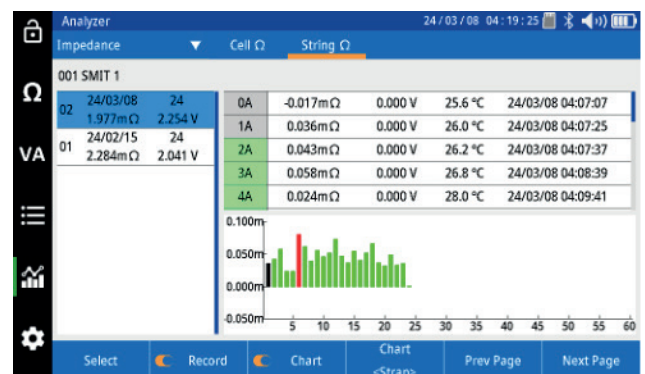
Analyzer 24/03/08 04:19:25

Ω

VA

Impedance Cell Ω String Ω

001 SMIT 1

| | | |
|---|---|---|
| 02 | 24/03/08 1.977mΩ | 24 2.254 V |
| 01 | 24/02/15 2.284mΩ | 24 2.041 V |

| | | | | |
|---|---|---|---|---|
| 0A | -0.017mΩ | 0.000 V | 25.6 °C | 24/03/08 04:07:07 |
| 1A | 0.036mΩ | 0.000 V | 26.0 °C | 24/03/08 04:07:25 |
| 2A | 0.043mΩ | 0.000 V | 26.2 °C | 24/03/08 04:07:37 |
| 3A | 0.058mΩ | 0.000 V | 26.8 °C | 24/03/08 04:08:39 |
| 4A | 0.024mΩ | 0.000 V | 28.0 °C | 24/03/08 04:09:41 |

0.100m
0.050m
0.000m
-0.050m
5 10 15 20 25 30 35 40 45 50 55 60

Select Record Chart Chart <Strap> Prev Page Next Page